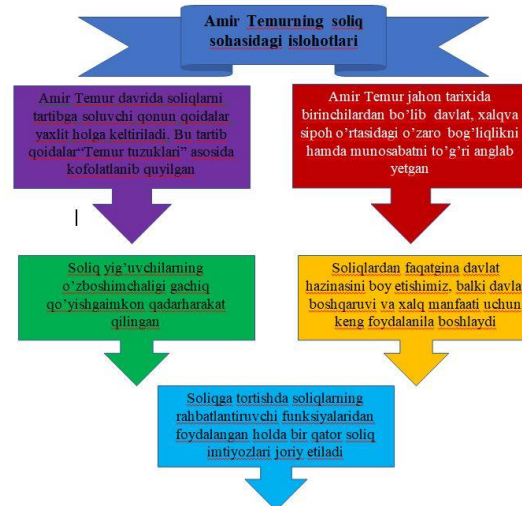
Amir Temurning soliq sohasidagi islohotlari

Amir Temur davrida soliqlarni tartibga soluvchi qonun qoidalar yaxlit holga keltiriladi. Bu tartib qoidalar"Temur tuzuklari" asosida kofolatlanib quyilgan

Amir Temur jahon tarixida birinchilardan bo'lib davlat, xalqva sipoh o'rtasidagi o'zaro bog'liqlikni hamda munosabatni to'g'ri anglab yetgan

Soliq yig'uvchilarning o'zboshimchaligi gachiq qo'yishgaimkon qadarharakat qilingan

Soliqlardan faqatgina davlat hazinasini boy etishimiz, balki davlat boshqaruvi va xalq manfaati uchun keng foydalanila boshlaydi

Soliqqa tortishda soliqlarning rahbatlantiruvchi funksiyalaridan foydalangan holda bir qator soliq imtiyozlari joriy etiladi